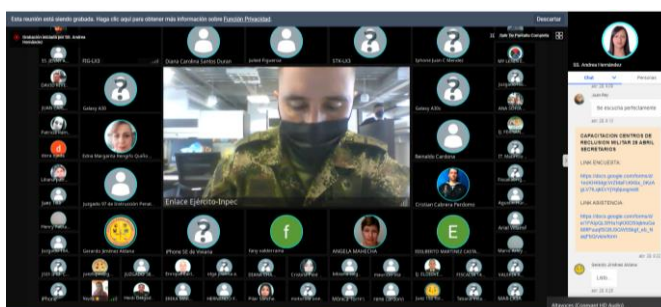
Esta reunión está siendo grabada. Haga clic aquí para obtener más información sobre Función Privacidad.

Descartar

Grabación iniciada por SG. Andrea Hernández

Salir De Pantalla Completa

SG. Andrea Hernández

Chat

Personas

Diana Carolina Santos Durán

Isabel Figueroa

STA-LX3

Sylvana (Juan C Morales)

Galaxy A30

Galaxy A30s

Edna Margarita Rengifo Quiño

Juzgado 07 de Instrucción Penal

Renaldo Cardona

Enlace Ejército-Inpec

Cristian Cabrera Perdomo

Gerardo Jiménez Arzuza

iPhone SE de Viviana

Fany valderrama

ANGELA MAHECHA

EDILBERTO MARTINEZ CASTIL

Se escucha perfectamente

CAPACITACION CENTROS DE RECLUSION MILITAR 28 ABRIL SECRETARIOS

LINK ENCUESTA:

https://docs.google.com/forms/d/1eaXHhMgrOnTMaFh8tKa_0KyAgLV7KqKGYWhyaqiwM

LINK ASISTENCIA

https://docs.google.com/forms/d/e/1FAIpQLSfHu1qKmD9xq4sGvB6PuaqRGBJ6GWX6qd_aG_HaqPSD/viewform

Mensaje

Micrófono (Conexant HD Audio)